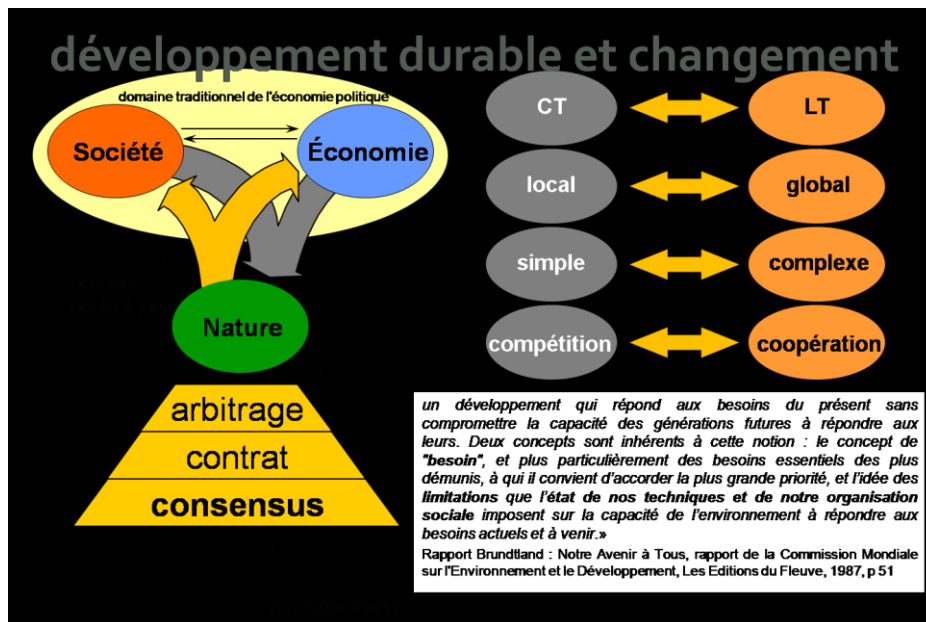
développement durable et changement

domaine traditionnel de l'économie politique

Société

Économie

Nature

arbitrage

contrat

consensus

CT

LT

local

global

simple

complexe

compétition

coopération

un développement qui répond aux besoins du présent sans compromettre la capacité des générations futures à répondre aux leurs. Deux concepts sont inhérents à cette notion : le concept de "besoin", et plus particulièrement des besoins essentiels des plus démunis, à qui il convient d'accorder la plus grande priorité, et l'idée des limitations que l'état de nos techniques et de notre organisation sociale imposent sur la capacité de l'environnement à répondre aux besoins actuels et à venir.»

Rapport Brundtland : Notre Avenir à Tous, rapport de la Commission Mondiale sur l'Environnement et le Développement, Les Editions du Fleuve, 1987, p 51